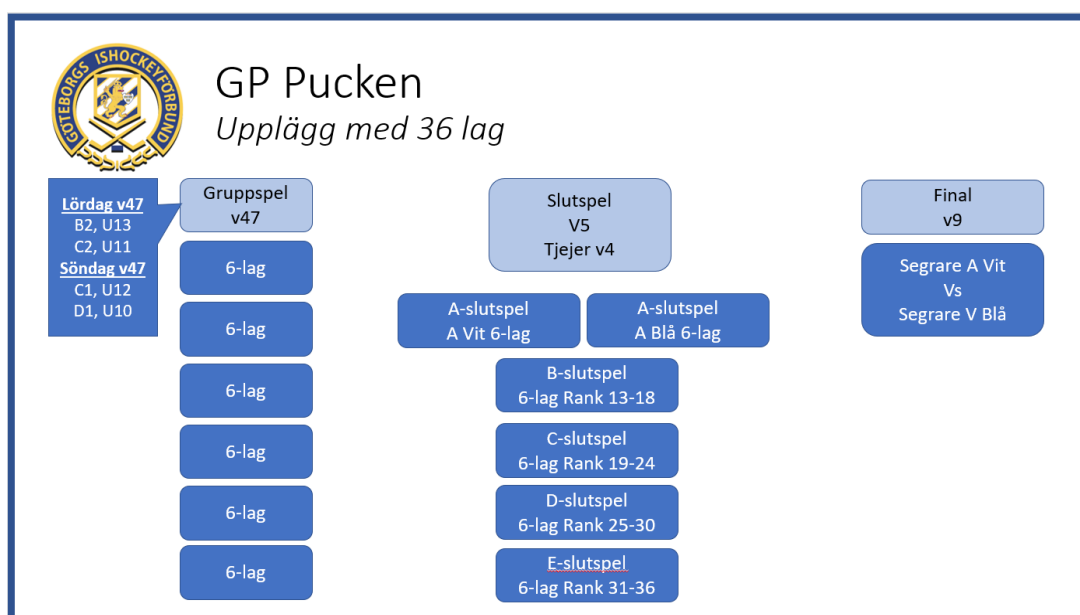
GÖTEBORGS ISHOCKEYFÖRBUND

GP Pucken
Upplägg med 36 lag

Lördag v47
B2, U13
C2, U11
Söndag v47
C1, U12
D1, U10

Gruppspel
v47

6-lag

6-lag

6-lag

6-lag

6-lag

6-lag

Slutspel
V5
Tjejer v4

A-slutspel
A Vit 6-lag

A-slutspel
A Blå 6-lag

B-slutspel
6-lag Rank 13-18

C-slutspel
6-lag Rank 19-24

D-slutspel
6-lag Rank 25-30

E-slutspel
6-lag Rank 31-36

Final
v9

Segrare A Vit
Vs
Segrare V Blå